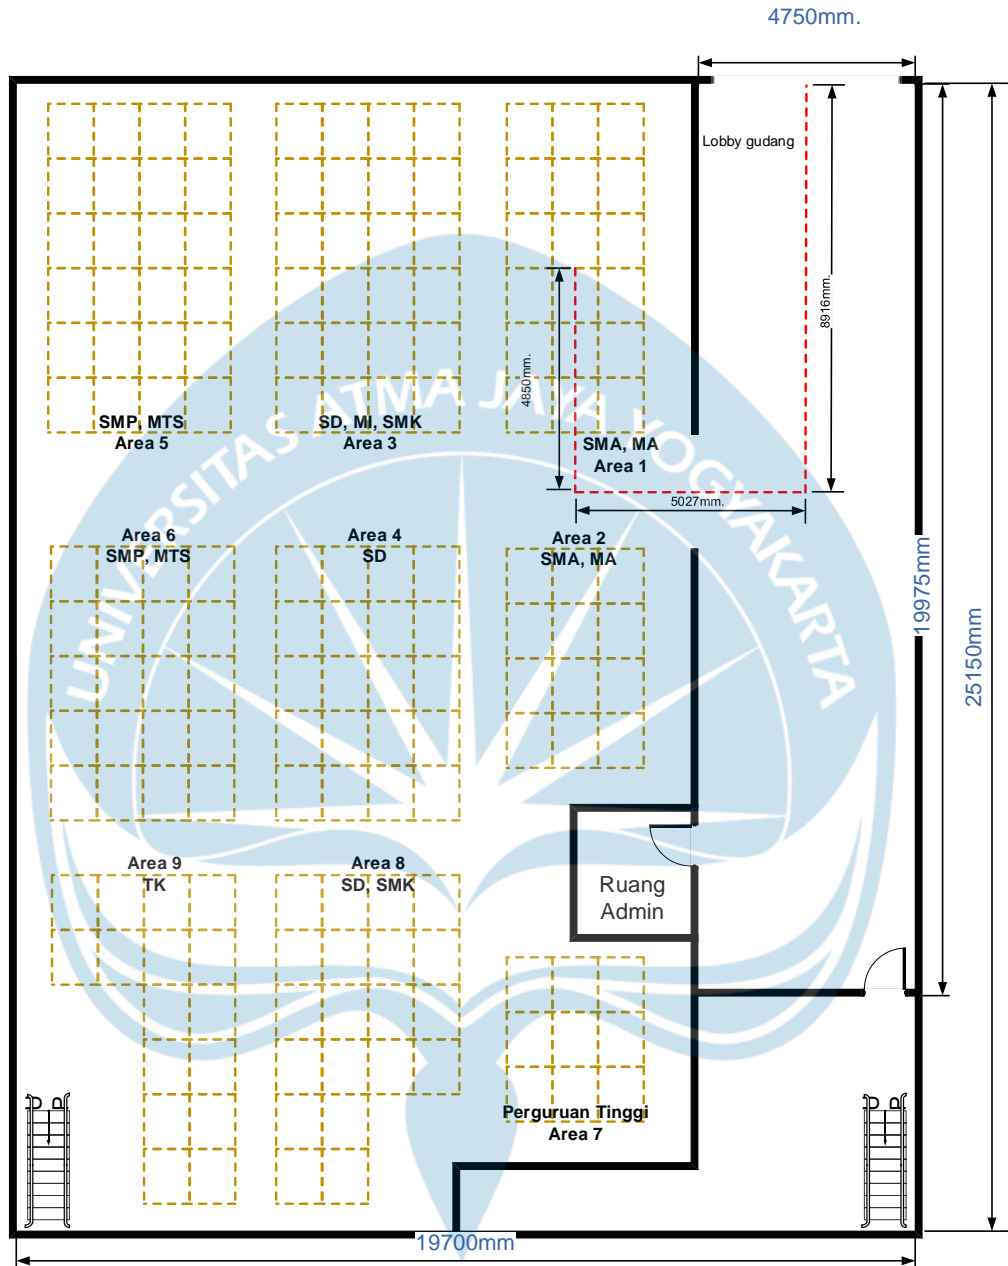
4750mm.

Lobby gudang

8916mm.

4850mm.

SMP, MTS
Area 5

SD, MI, SMK
Area 3

SMA, MA
Area 1

5027mm.

Area 6
SMP, MTS

Area 4
SD

Area 2
SMA, MA

19975mm

25150mm

Ruang Admin

Area 9
TK

Area 8
SD, SMK

Perguruan Tinggi
Area 7

19700mm

UNIVERSITAS ATMA JAYA YOGYAKARTA